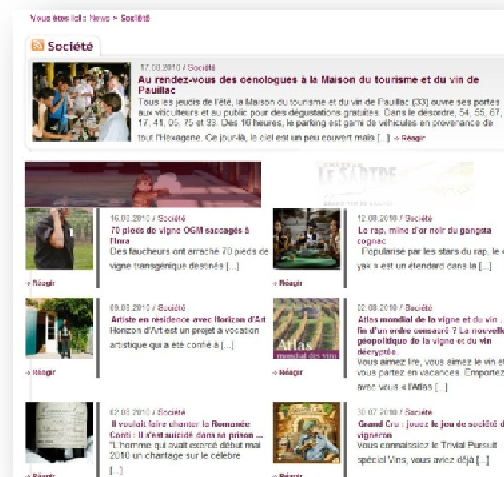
Vous êtes ici : News » Société

Société

17.08.2010 / Société
Au rendez-vous des oenologues à la Maison du tourisme et du vin de Pauillac
Tous les jeudis de l'été, la Maison du tourisme et du vin de Pauillac (33) ouvre ses portes aux viticulteurs et au public pour des dégustations gratuites. Dans le désordre, 54, 55, 67, 17, 41, 06, 75 et 33. Dès 10 heures, le parking est garni de véhicules en provenance de tout l'Hexagone. Ce jour-là, le ciel est un peu couvert mais [...] » Réagir

LE SARTINE

16.08.2010 / Société
70 pieds de vigne OGM saccagés à Alma
Des faucheurs ont arraché 70 pieds de vigne transgénique destinés [...]
» Réagir

12.08.2010 / Société
Le rap, mine d'or noir du gangsta cognac
Popularisé par les stars du rap, le cognac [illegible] yax is est un étendard dans la [...]
» Réagir

09.08.2010 / Société
Artiste en résidence avec Horizon d'Art
Horizon d'Art est un projet à vocation artistique qui a été confié à [...]
» Réagir

Atlas mondial des vins

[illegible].08.2010 / Société
Atlas mondial de la vigne et du vin : la fin d'un ordre consacré ? La nouvelle géopolitique de la vigne et du vin décryptée
Vous aimez lire, vous aimez le vin et vous partez en vacances. Emportez avec vous « l'Atlas [...]
» Réagir

02.08.2010 / Société
Il voulait faire chanter la Romanée Conti : l'extorsionnaire dans sa prison ...
L'homme qui avait escroqué début mai 2010 un chantage sur le célèbre [...]
» Réagir

30.07.2010 / Société
Grand Cru : jouez le jeu de société des vignerons
Vous connaissiez le Trivial Pursuit spécial Vins, vous avez déjà [...]
» Réagir